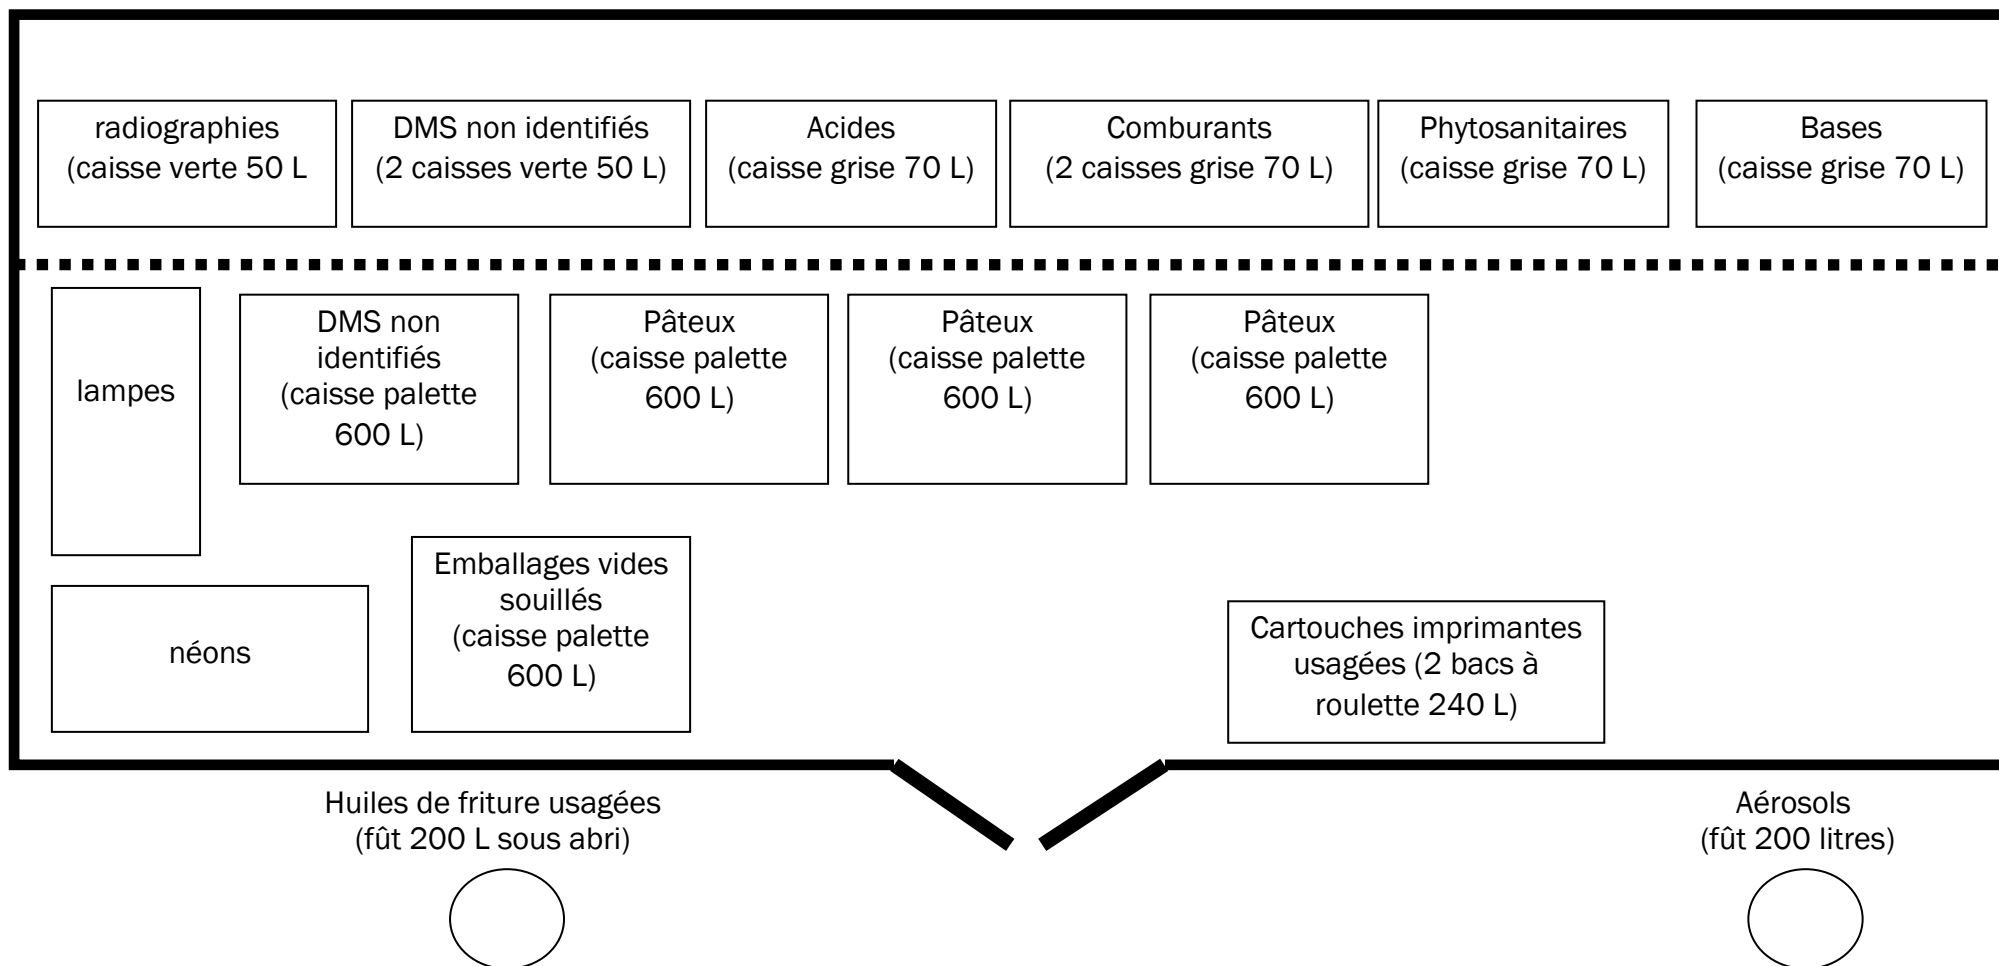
radiographies (caisse verte 50 L

DMS non identifiés (2 caisses verte 50 L)

Acides (caisse grise 70 L)

Comburants (2 caisses grise 70 L)

Phytosanitaires (caisse grise 70 L)

Bases (caisse grise 70 L)

lampes

DMS non identifiés (caisse palette 600 L)

Pâteux (caisse palette 600 L)

Pâteux (caisse palette 600 L)

Pâteux (caisse palette 600 L)

néons

Emballages vides souillés (caisse palette 600 L)

Cartouches imprimantes usagées (2 bacs à roulette 240 L)

Huiles de friture usagées (fût 200 L sous abri)

Aérosols (fût 200 litres)